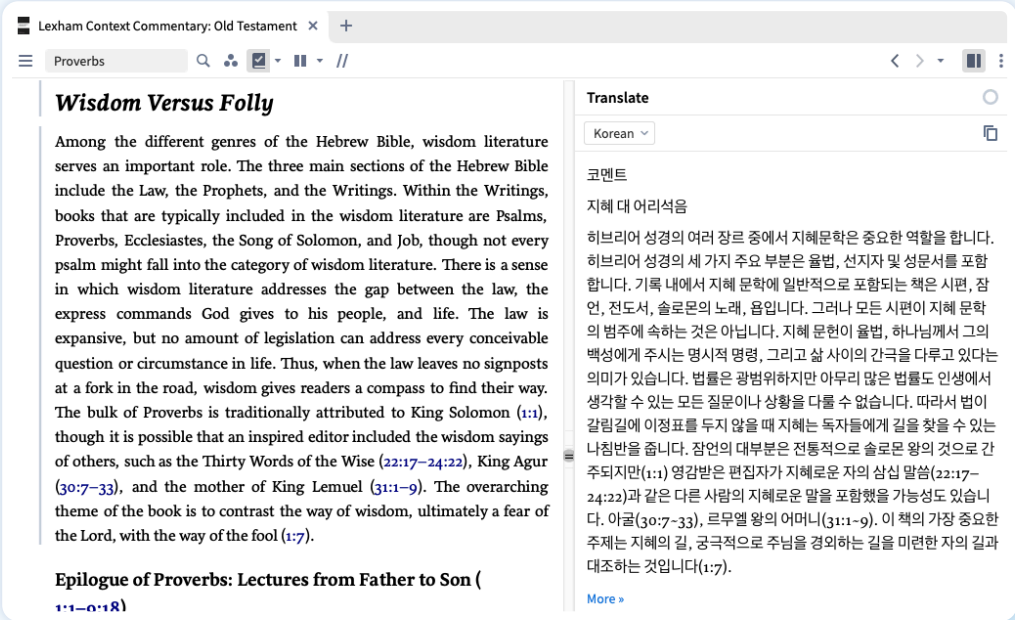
Lexham Context Commentary: Old Testament ×  +

Proverbs

Wisdom Versus Folly

Among the different genres of the Hebrew Bible, wisdom literature serves an important role. The three main sections of the Hebrew Bible include the Law, the Prophets, and the Writings. Within the Writings, books that are typically included in the wisdom literature are Psalms, Proverbs, Ecclesiastes, the Song of Solomon, and Job, though not every psalm might fall into the category of wisdom literature. There is a sense in which wisdom literature addresses the gap between the law, the express commands God gives to his people, and life. The law is expansive, but no amount of legislation can address every conceivable question or circumstance in life. Thus, when the law leaves no signposts at a fork in the road, wisdom gives readers a compass to find their way. The bulk of Proverbs is traditionally attributed to King Solomon (1:1), though it is possible that an inspired editor included the wisdom sayings of others, such as the Thirty Words of the Wise (22:17–24:22), King Agur (30:7–33), and the mother of King Lemuel (31:1–9). The overarching theme of the book is to contrast the way of wisdom, ultimately a fear of the Lord, with the way of the fool (1:7).

Epilogue of Proverbs: Lectures from Father to Son (1:1–9:18)

Translate

Korean

코멘트

지혜 대 어리석음

히브리어 성경의 여러 장르 중에서 지혜문학은 중요한 역할을 합니다. 히브리어 성경의 세 가지 주요 부분은 율법, 선지자 및 성문서를 포함합니다. 기록 내에서 지혜 문학에 일반적으로 포함되는 책은 시편, 잠언, 전도서, 솔로몬의 노래, 욥입니다. 그러나 모든 시편이 지혜 문학의 범주에 속하는 것은 아닙니다. 지혜 문헌이 율법, 하나님께서 그의 백성에게 주시는 명시적 명령, 그리고 삶 사이의 간극을 다루고 있다는 의미가 있습니다. 법률은 광범위하지만 아무리 많은 법률도 인생에서 생각할 수 있는 모든 질문이나 상황을 다룰 수 없습니다. 따라서 법이 갈림길에 이정표를 두지 않을 때 지혜는 독자들에게 길을 찾을 수 있는 나침반을 줍니다. 잠언의 대부분은 전통적으로 솔로몬 왕의 것으로 간주되지만(1:1) 영감받은 편집자가 지혜로운 자의 삼십 말씀(22:17–24:22)과 같은 다른 사람의 지혜로운 말을 포함했을 가능성도 있습니다. 아굴(30:7-33), 르무엘 왕의 어머니(31:1-9). 이 책의 가장 중요한 주제는 지혜의 길, 궁극적으로 주님을 경외하는 길을 미련한 자의 길과 대조하는 것입니다(1:7).

More »